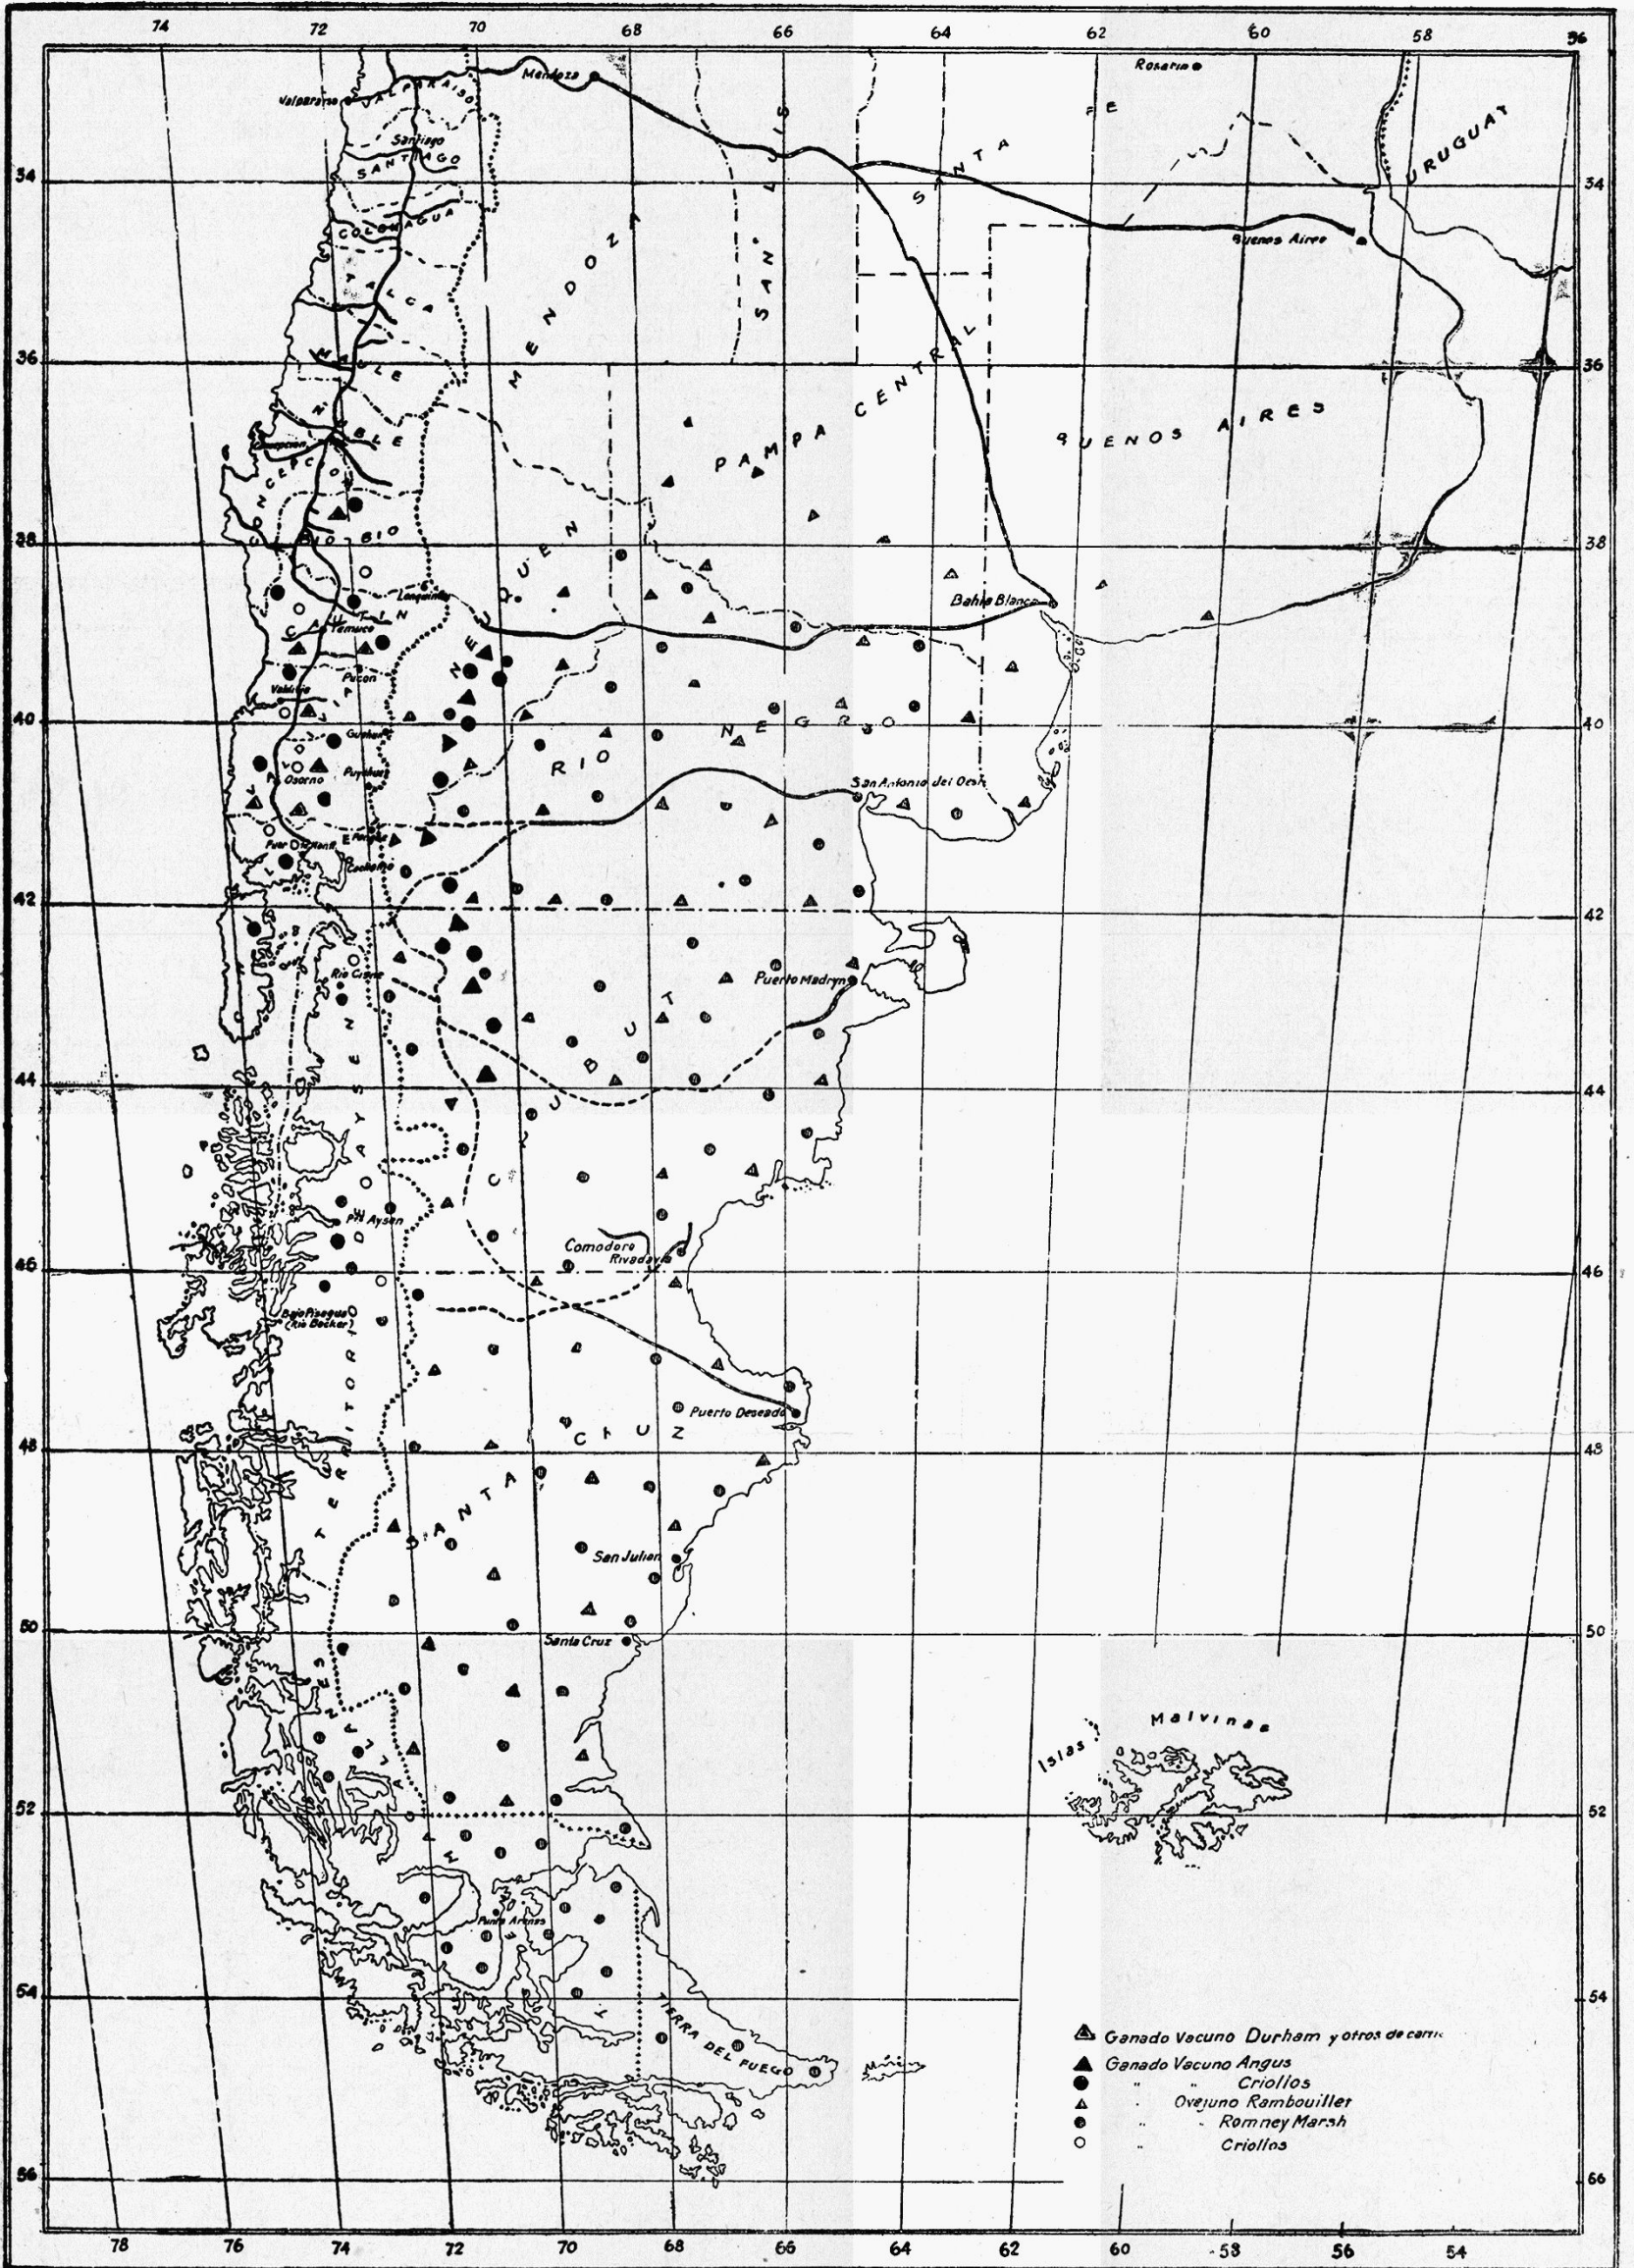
74 72 70 68 66 64 62 60 58 56

Rosario
Mendoza
Valparaiso
VALPARAISO
Santiago
SANTIAGO
COLCHAGUA
TALCA
MAULE
ÑUBLE
Concepción
CONCEPCION
BIO BIO
Lonquimay
CAUTIN
Temuco
Valdivia
Pucon
Osorno
Puyehue
Puerto Montt
Cochamó
Rio Cisnes
Pto Aysen
Bajo Pisagua (Rio Becker)
MENDOZA
SAN LUIS
SANTA FE
URUGUAY
Buenos Aires
PAMPA CENTRAL
BUENOS AIRES
NEUQUEN
RIO NEGRO
Bahia Blanca
San Antonio del Oeste
CHUBUT
Puerto Madryn
Comodoro Rivadavia
TERRITORIO DE AYSEN
Puerto Deseado
SANTA CRUZ
San Julian
Santa Cruz
MAGALLANES
Punta Arenas
TIERRA DEL FUEGO
Islas Malvinas

34 36 38 40 42 44 46 48 50 52 54 56
34 36 38 40 42 44 46 48 50 52 54 66

Ganado Vacuno Durham y otros de carn
Ganado Vacuno Angus
" " Criollos
Ovejuno Rambouillet
" Romney Marsh
" Criollos

78 76 74 72 70 68 66 64 62 60 58 56 54